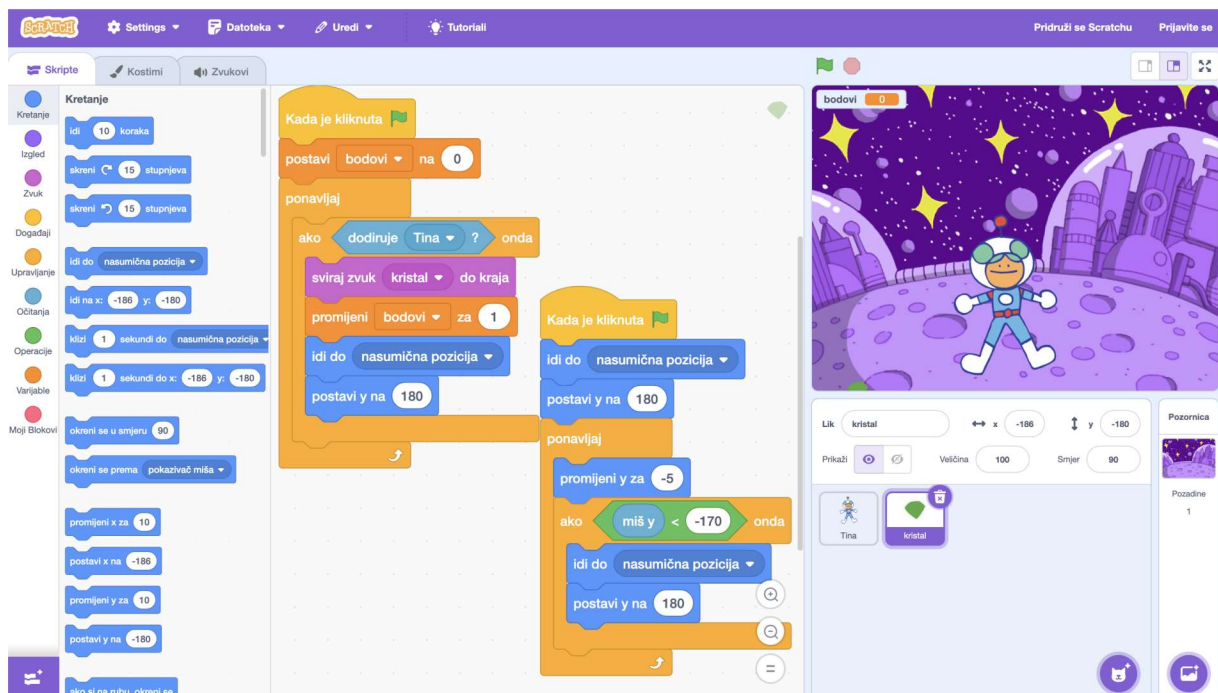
SCRATCH Settings Datoteka Uredi Tutoriali Pridruži se Scratchu Prijavite se

Skripte Kostimi Zvukovi

Kretanje
Izgled
Zvuk
Događaji
Upravljanje
Očitanja
Operacije
Varijable
Moji Blokovi

Kretanje
idi 10 koraka
skreni 15 stupnjeva
skreni 15 stupnjeva
idi do nasumična pozicija
idi na x: -186 y: -180
klizi 1 sekundi do nasumična pozicija
klizi 1 sekundi do x: -186 y: -180
okreni se u smjeru 90
okreni se prema pokazivač miša
promijeni x za 10
postavi x na -186
promijeni y za 10
postavi y na -180
ako si na rubu, okreni se

Kada je kliknuta
postavi bodovi na 0
ponavljaj
ako dodiruje Tina ? onda
sviraj zvuk kristal do kraja
promijeni bodovi za 1
idi do nasumična pozicija
postavi y na 180

Kada je kliknuta
idi do nasumična pozicija
postavi y na 180
ponavljaj
promijeni y za -5
ako miš y < -170 onda
idi do nasumična pozicija
postavi y na 180

bodovi 0

Lik kristal x -186 y -180
Prikaži Veličina 100 Smjer 90
Tina kristal
Pozornica
Pozadine
1